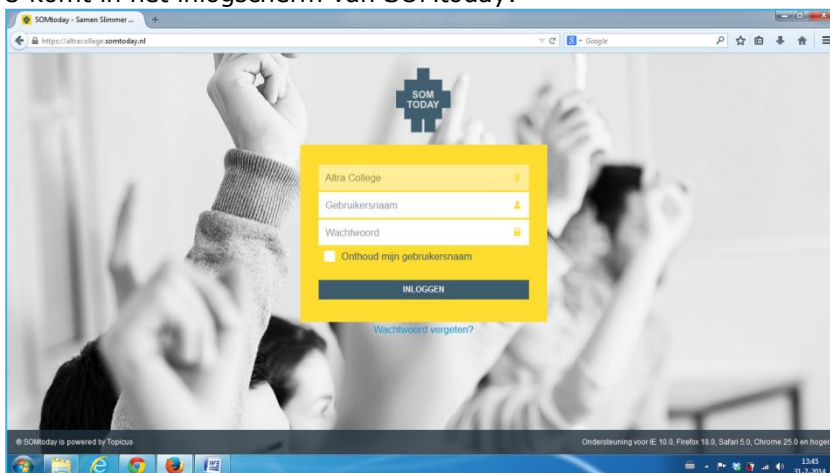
U komt in het inlogscherm van SOMtoday:

SOMtoday - Samen Slimmer ...

https://altracollege.somtoday.nl

Google

SOM TODAY

Altra College

Gebruikersnaam

Wachtwoord

Onthoud mijn gebruikersnaam

INLOGGEN

Wachtwoord vergeten?

® SOMtoday is powered by Topicus

Ondersteuning voor IE 10.0, Firefox 18.0, Safari 5.0, Chrome 25.0 en hoger

13:45
31-7-2014